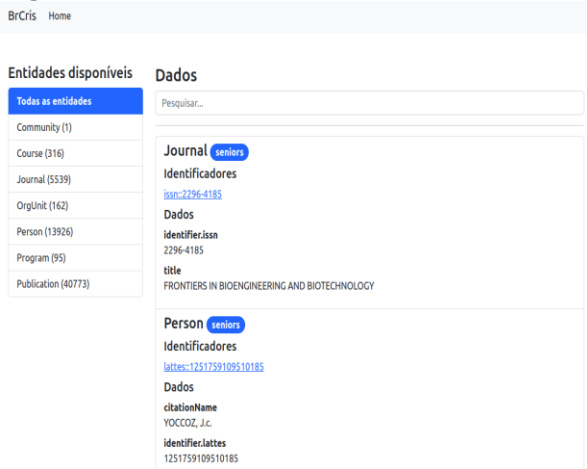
BrCris Home

Entidades disponíveis

Todas as entidades
Community (1)
Course (316)
Journal (5539)
OrgUnit (162)
Person (13926)
Program (95)
Publication (40773)

Dados

Pesquisar...

Journal seniors
Identificadores
issn::2296-4185
Dados
identifier.issn
2296-4185
title
FRONTIERS IN BIOENGINEERING AND BIOTECHNOLOGY

Person seniors
Identificadores
lattes::1251759109510185
Dados
citationName
YOCCOZ, J.c.
identifier.lattes
1251759109510185